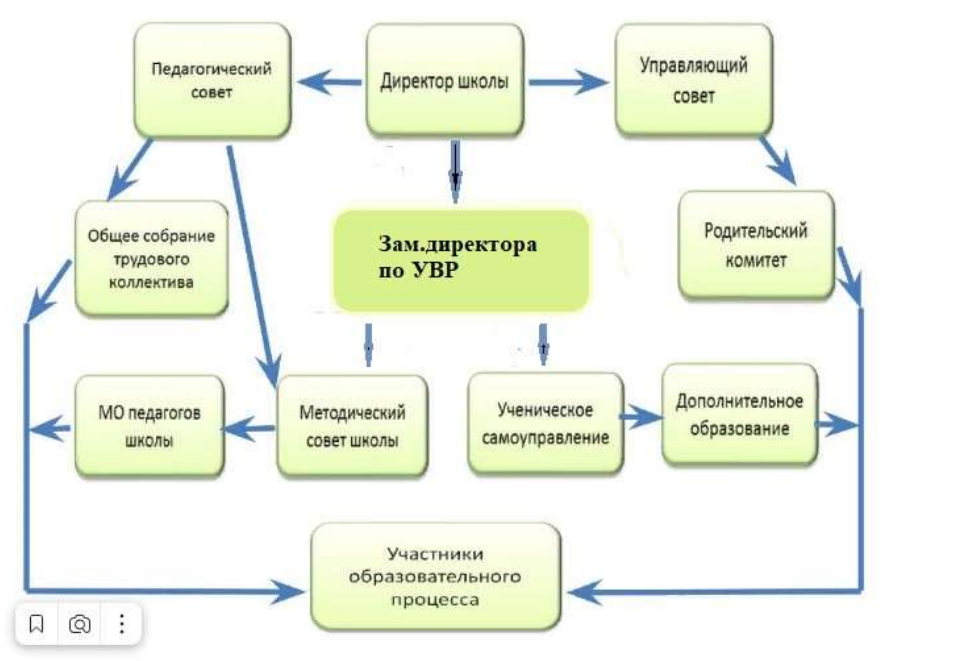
Педагогический совет

Директор школы

Управляющий совет

Общее собрание трудового коллектива

Зам.директора по УВР

Родительский комитет

МО педагогов школы

Методический совет школы

Ученическое самоуправление

Дополнительное образование

Участники образовательного процесса